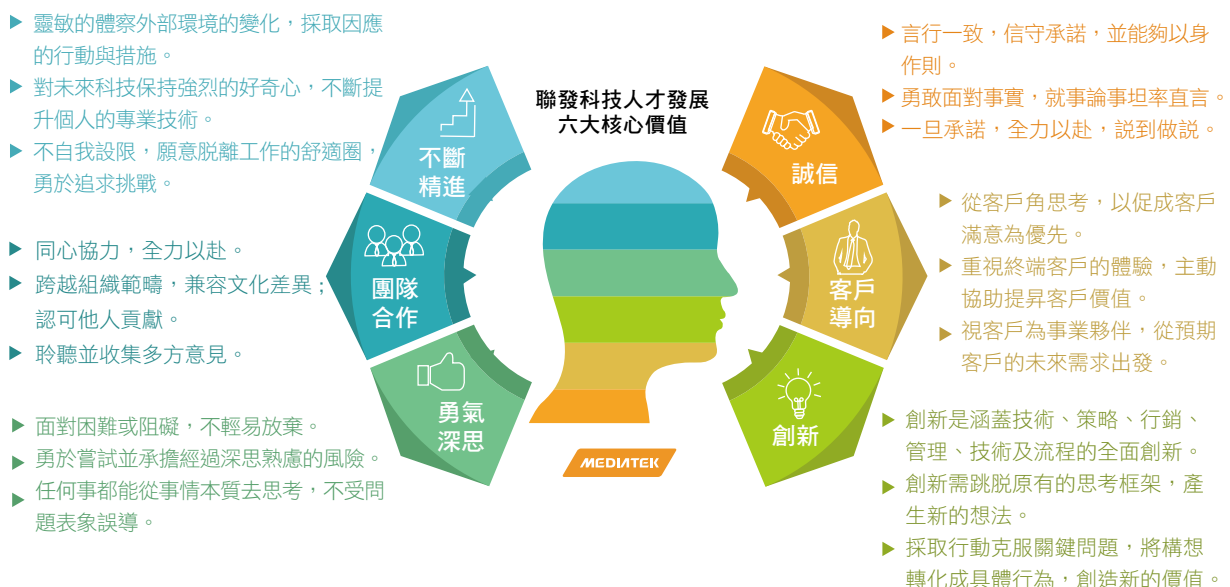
聯發科技人才發展
六大核心價值

▶ 靈敏的體察外部環境的變化，採取因應的行動與措施。
▶ 對未來科技保持強烈的好奇心，不斷提升個人的專業技術。
▶ 不自我設限，願意脫離工作的舒適圈，勇於追求挑戰。

不斷
精進

▶ 同心協力，全力以赴。
▶ 跨越組織範疇，兼容文化差異；認可他人貢獻。
▶ 聆聽並收集多方意見。

團隊
合作

▶ 面對困難或阻礙，不輕易放棄。
▶ 勇於嘗試並承擔經過深思熟慮的風險。
▶ 任何事都能從事情本質去思考，不受問題表象誤導。

勇氣
深思

▶ 言行一致，信守承諾，並能夠以身作則。
▶ 勇敢面對事實，就事論事坦率直言。
▶ 一旦承諾，全力以赴，說到做說。

誠信

▶ 從客戶角思考，以促成客戶滿意為優先。
▶ 重視終端客戶的體驗，主動協助提昇客戶價值。
▶ 視客戶為事業夥伴，從預期客戶的未來需求出發。

客戶
導向

▶ 創新是涵蓋技術、策略、行銷、管理、技術及流程的全面創新。
▶ 創新需跳脫原有的思考框架，產生新的想法。
▶ 採取行動克服關鍵問題，將構想轉化成具體行為，創造新的價值。

創新

MEDIATEK